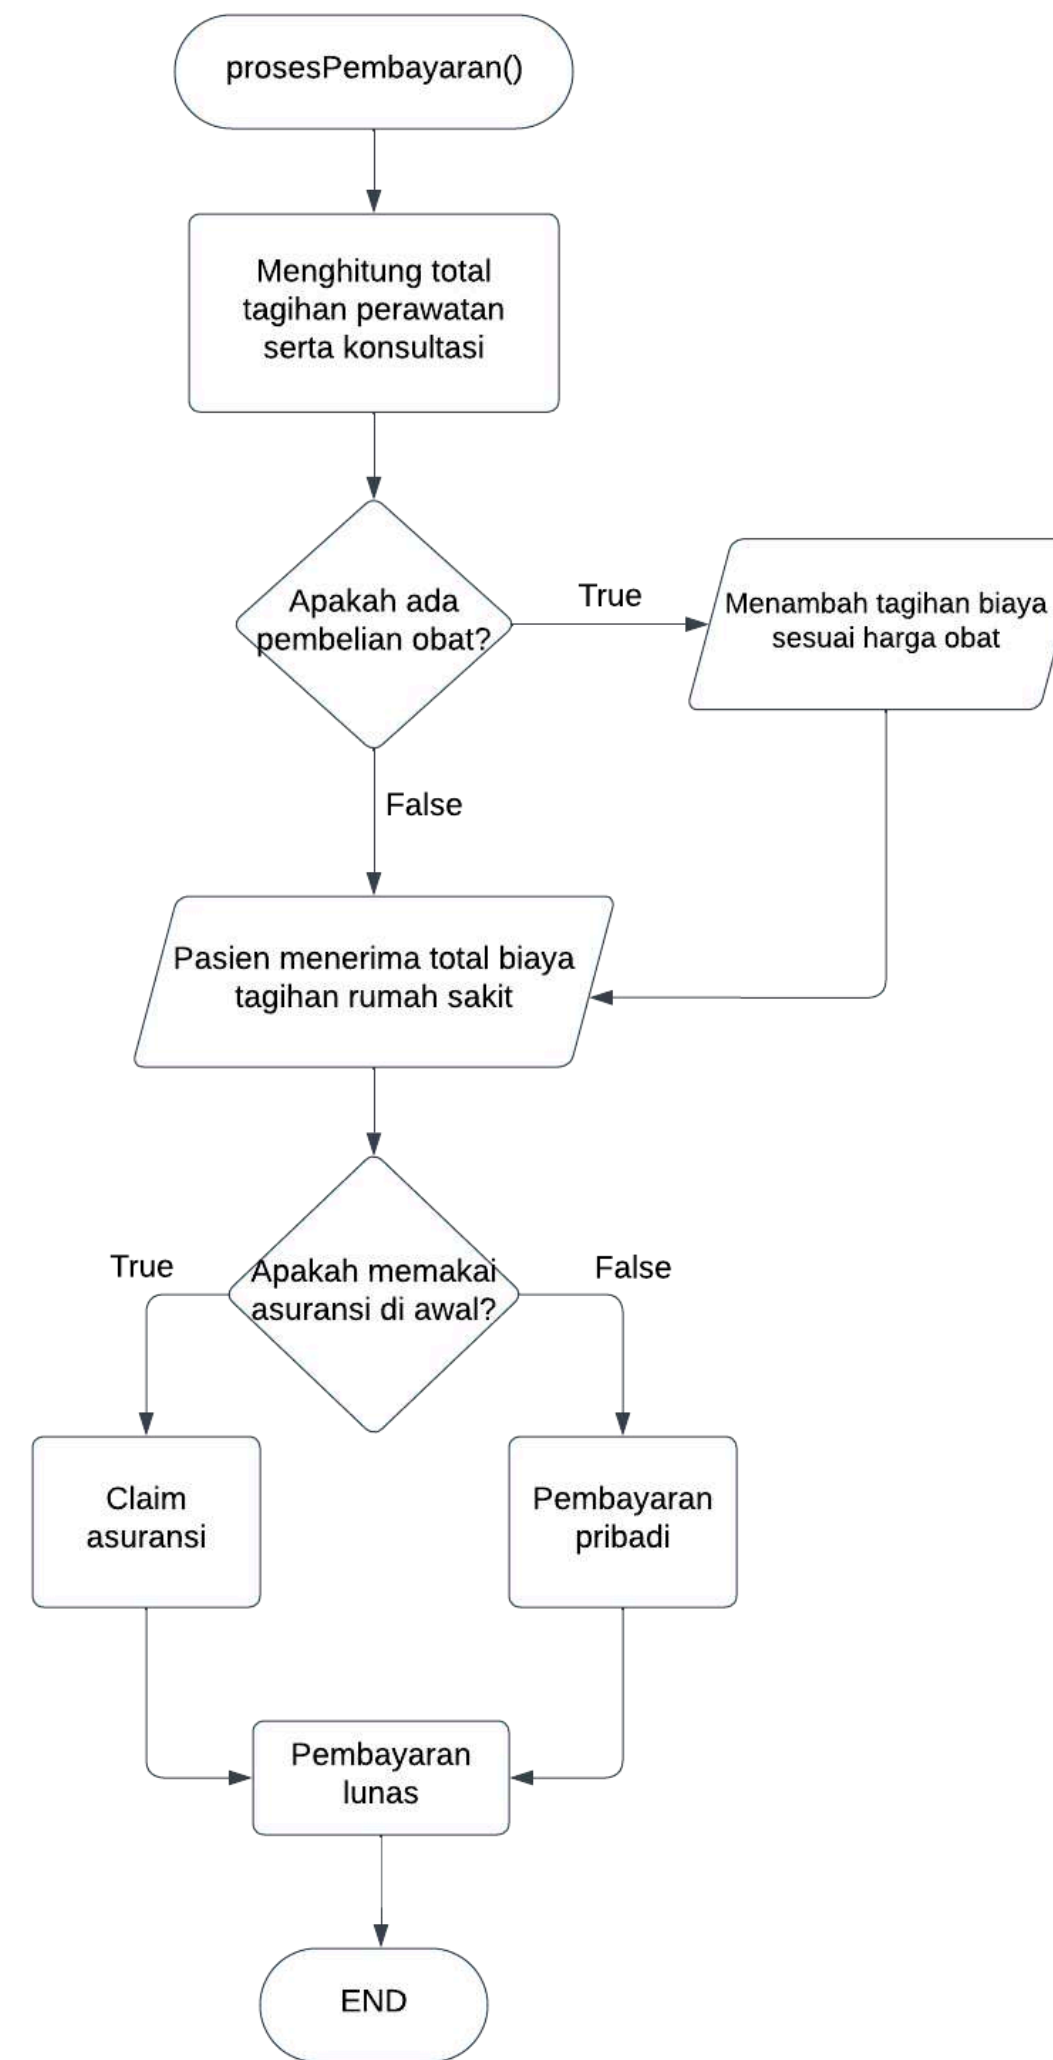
prosesPembayaran()

Menghitung total tagihan perawatan serta konsultasi

Apakah ada pembelian obat?

True

Menambah tagihan biaya sesuai harga obat

False

Pasien menerima total biaya tagihan rumah sakit

True

Apakah memakai asuransi di awal?

False

Claim asuransi

Pembayaran pribadi

Pembayaran lunas

END